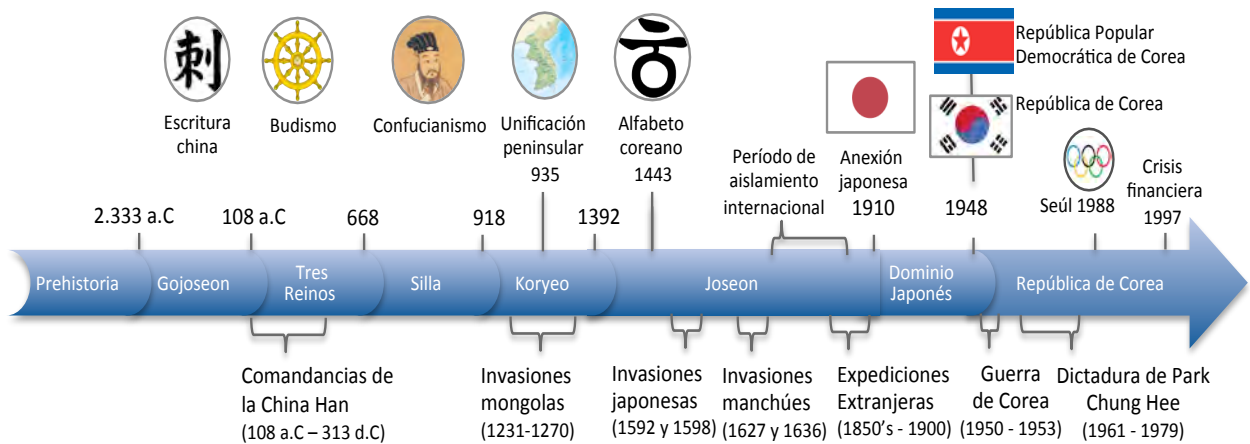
刺

Escritura china

Budismo

Confucianismo

Unificación peninsular 935

ㅎ

Alfabeto coreano 1443

Período de aislamiento internacional

Anexión japonesa 1910

República Popular Democrática de Corea

República de Corea

1948

Seúl 1988

Crisis financiera 1997

2.333 a.C

108 a.C

668

918

1392

Prehistoria

Gojoseon

Tres Reinos

Silla

Koryeo

Joseon

Dominio Japonés

República de Corea

Comandancias de la China Han (108 a.C – 313 d.C)

Invasiones mongolas (1231-1270)

Invasiones japonesas (1592 y 1598)

Invasiones manchúes (1627 y 1636)

Expediciones Extranjeras (1850's - 1900)

Guerra de Corea (1950 - 1953)

Dictadura de Park Chung Hee (1961 - 1979)